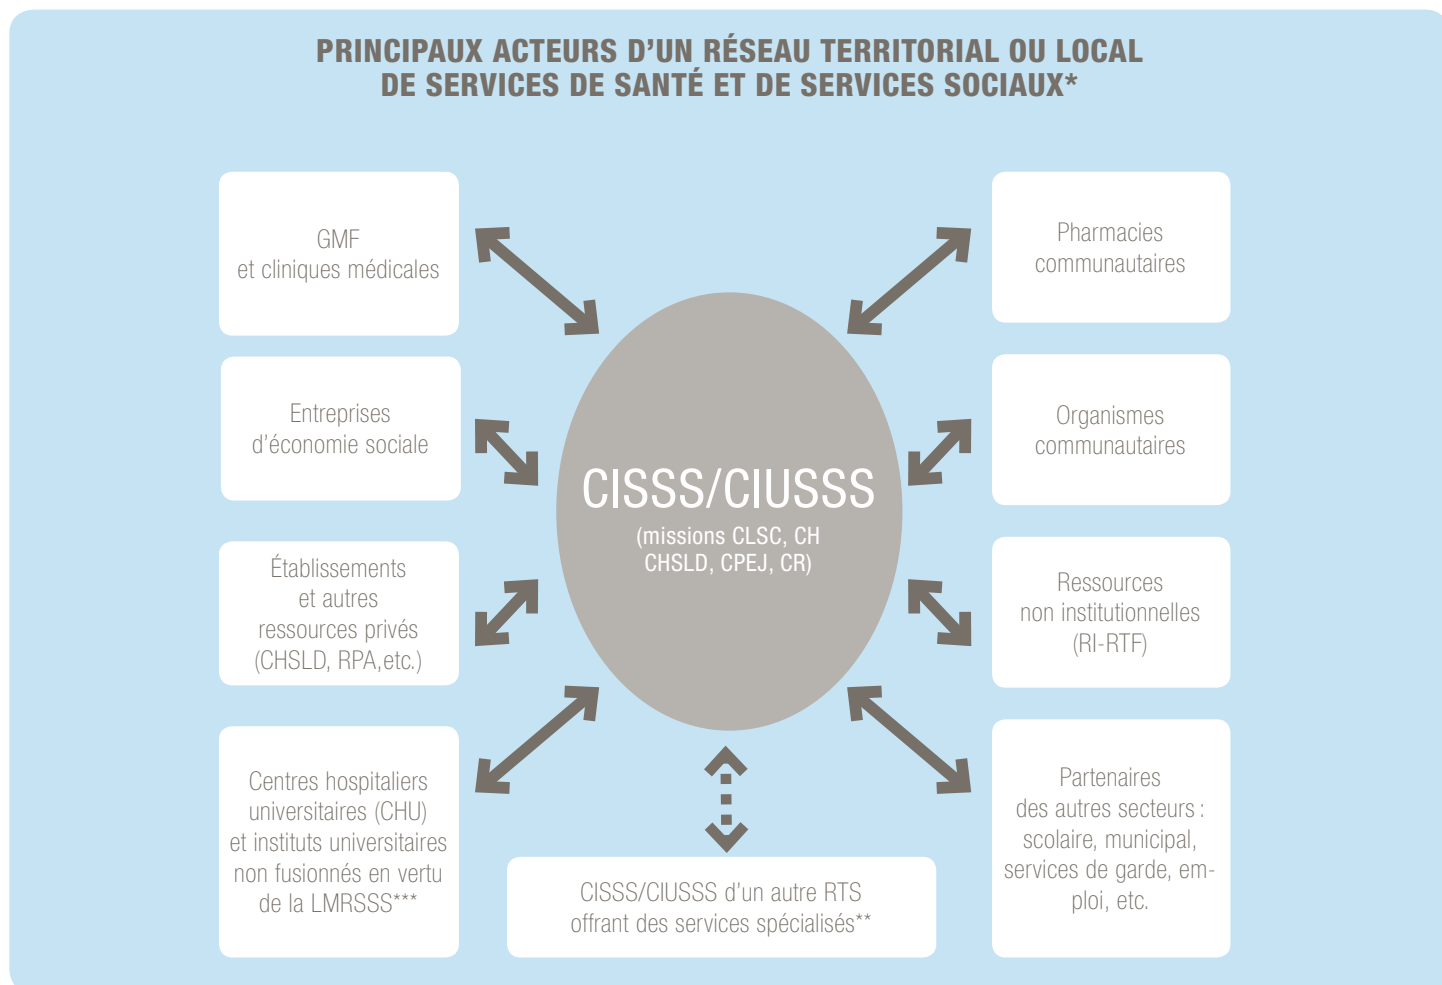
PRINCIPAUX ACTEURS D'UN RÉSEAU TERRITORIAL OU LOCAL DE SERVICES DE SANTÉ ET DE SERVICES SOCIAUX*

GMF et cliniques médicales

Entreprises d'économie sociale

Établissements et autres ressources privés (CHSLD, RPA,etc.)

Centres hospitaliers universitaires (CHU) et instituts universitaires non fusionnés en vertu de la LMRSSS***

CISSS/CIUSSS
(missions CLSC, CH CHSLD, CPEJ, CR)

CISSS/CIUSSS d'un autre RTS offrant des services spécialisés**

Pharmacies communautaires

Organismes communautaires

Ressources non institutionnelles (RI-RTF)

Partenaires des autres secteurs : scolaire, municipal, services de garde, emploi, etc.